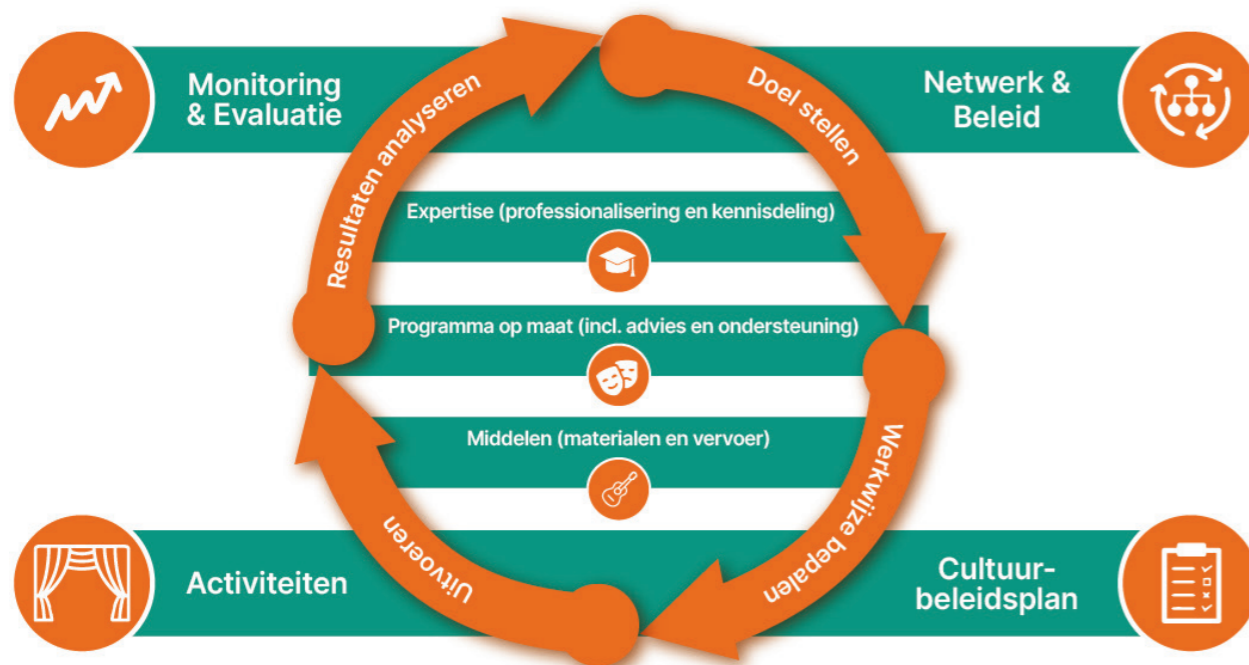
Monitoring & Evaluatie

Netwerk & Beleid

Doel stellen

Werkwijze bepalen

Uitvoeren

Resultaten analyseren

Expertise (professionalisering en kennisdeling)

Programma op maat (incl. advies en ondersteuning)

Middelen (materialen en vervoer)

Activiteiten

Cultuurbeleidsplan